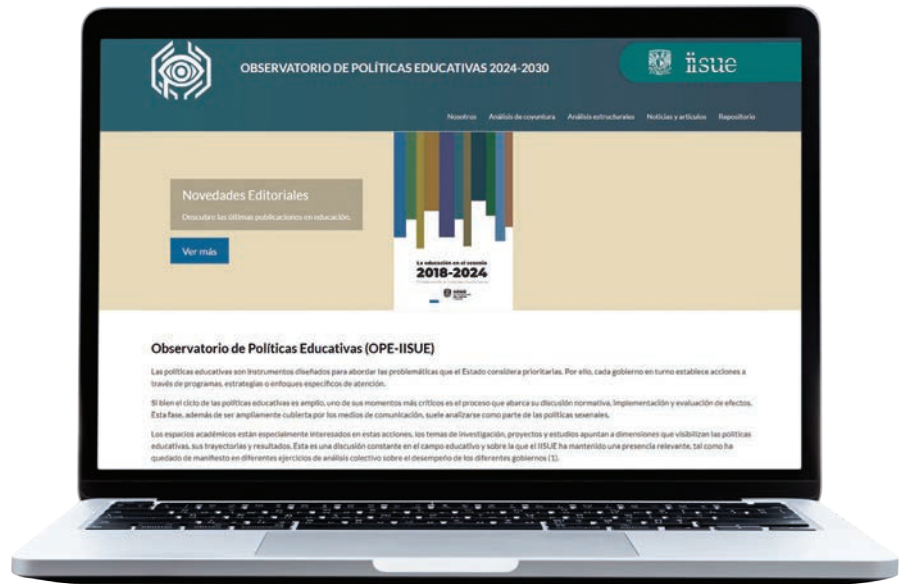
OBSERVATORIO DE POLÍTICAS EDUCATIVAS 2024-2030

iisue

Nosotros Análisis de coyuntura Análisis estructurales Noticias y artículos Repositorio

Novedades Editoriales

Descubre las últimas publicaciones en educación.

Ver más

La educación en el sexenio
2018-2024

Observatorio de Políticas Educativas (OPE-IISUE)

Las políticas educativas son instrumentos diseñados para abordar las problemáticas que el Estado considera prioritarias. Por ello, cada gobierno en turno establece acciones a través de programas, estrategias o enfoques específicos de atención.

Si bien el ciclo de las políticas educativas es amplio, uno de sus momentos más críticos es el proceso que abarca su discusión normativa, implementación y evaluación de efectos. Esta fase, además de ser ampliamente cubierta por los medios de comunicación, suele analizarse como parte de las políticas sexenales.

Los espacios académicos están especialmente interesados en estas acciones, los temas de investigación, proyectos y estudios apuntan a dimensiones que visibilizan las políticas educativas, sus trayectorias y resultados. Esta es una discusión constante en el campo educativo y sobre la que el IISUE ha mantenido una presencia relevante, tal como ha quedado de manifiesto en diferentes ejercicios de análisis colectivo sobre el desempeño de los diferentes gobiernos (1).